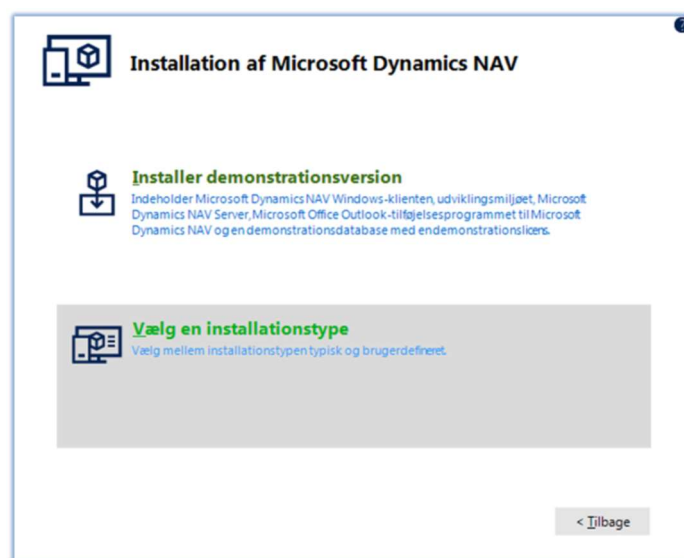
Installation af Microsoft Dynamics NAV

Installer demonstrationsversion
Indeholder Microsoft Dynamics NAV Windows-klienten, udviklingsmiljøet, Microsoft Dynamics NAV Server, Microsoft Office Outlook-tilføjelsesprogrammet til Microsoft Dynamics NAV og en demonstrationsdatabase med endemonstrationslicens.

Vælg en installationstype
Vælg mellem installationstypen typisk og brugerdefineret.

< Tilbage